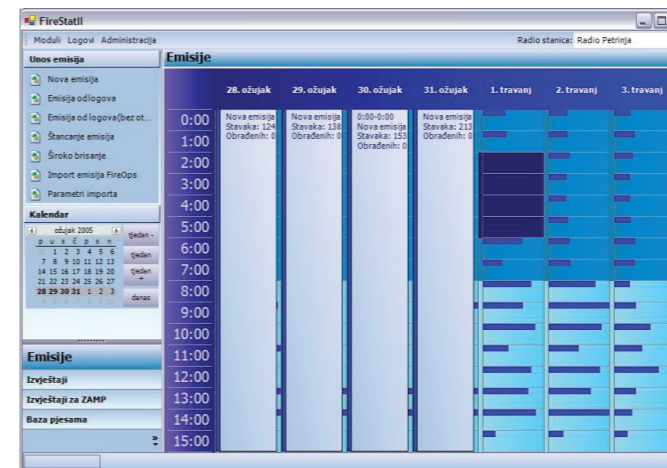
FireStatII

Moduli Logovi Administracija

Radio stanica: Radio Petrinja

Unos emisija

Nova emisija

Emisija od logova

Emisija od logova(bez ot...

Štancanje emisija

Široko brisanje

Import emisija FireOps

Parametri importa

Kalendar

ožujak 2005

| p | u | s | č | p | s | n |
|---|---|---|---|---|---|---|
| | 1 | 2 | 3 | 4 | 5 | 6 |
| 7 | 8 | 9 | 10 | 11 | 12 | 13 |
| 14 | 15 | 16 | 17 | 18 | 19 | 20 |
| 21 | 22 | 23 | 24 | 25 | 26 | 27 |
| 28 | 29 | 30 | 31 | 1 | 2 | 3 |
| 4 | 5 | 6 | 7 | 8 | 9 | 10 |

tjedan -

tjedan

tjedan +

danas

Emisije

Izvještaji

Izvještaji za ZAMP

Baza pjesama

Emisije

| | 28. ožujak | 29. ožujak | 30. ožujak | 31. ožujak | 1. travanj | 2. travanj | 3. travanj |
|---|---|---|---|---|---|---|---|
| 0:00 | Nova emisija Stavaka: 124 Obrađenih: 0 | Nova emisija Stavaka: 138 Obrađenih: 0 | 0:00-0:00 Nova emisija Stavaka: 153 Obrađenih: 0 | Nova emisija Stavaka: 213 Obrađenih: 0 | | | |
| 1:00 | | | | | | | |
| 2:00 | | | | | | | |
| 3:00 | | | | | | | |
| 4:00 | | | | | | | |
| 5:00 | | | | | | | |
| 6:00 | | | | | | | |
| 7:00 | | | | | | | |
| 8:00 | | | | | | | |
| 9:00 | | | | | | | |
| 10:00 | | | | | | | |
| 11:00 | | | | | | | |
| 12:00 | | | | | | | |
| 13:00 | | | | | | | |
| 14:00 | | | | | | | |
| 15:00 | | | | | | | |